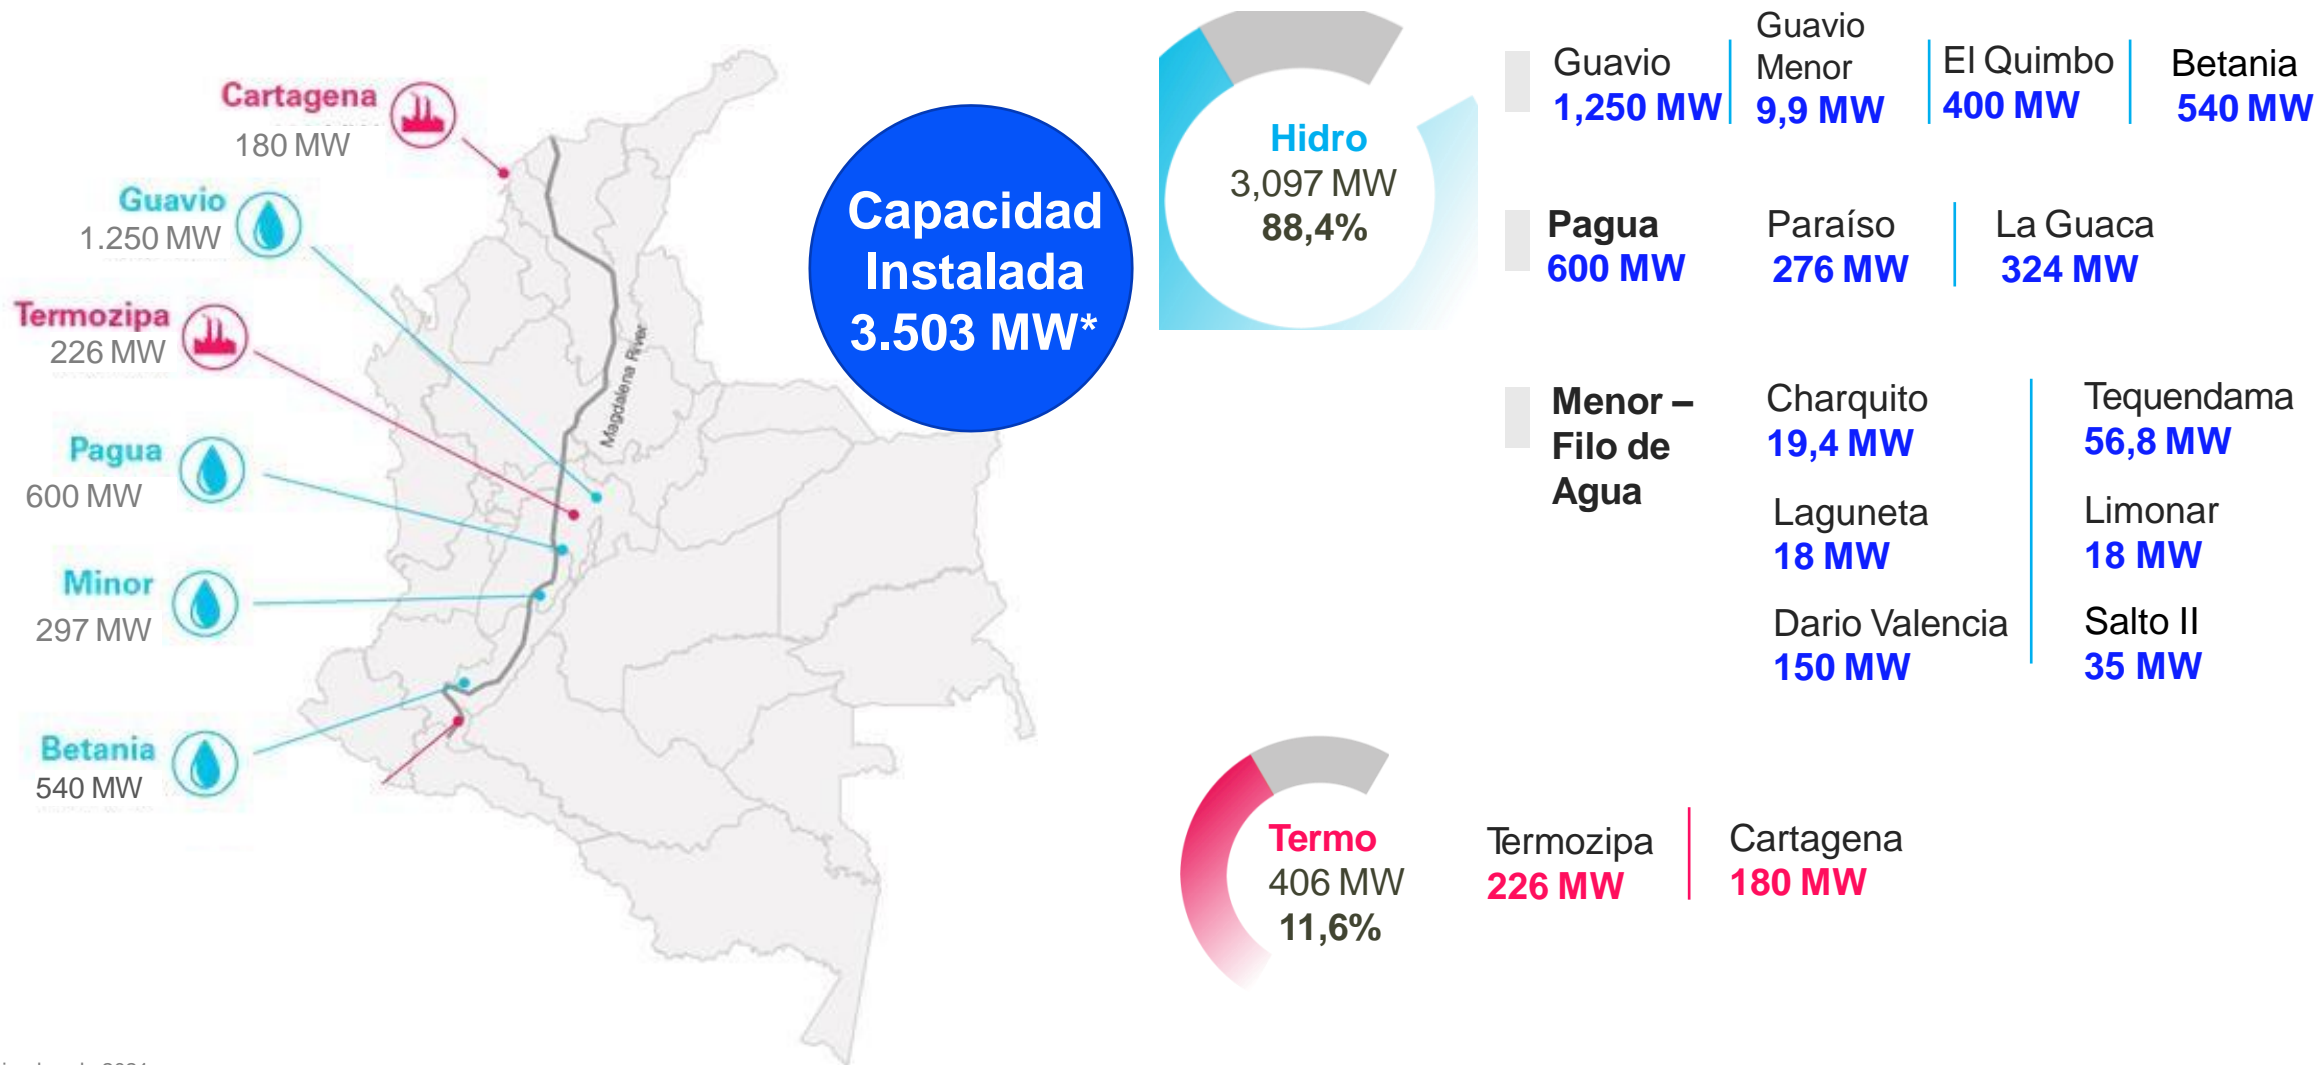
Cartagena
180 MW

Guavio
1.250 MW

Termozipa
226 MW

Pagua
600 MW

Minor
297 MW

Betania
540 MW

Magdalena River

Capacidad Instalada 3.503 MW*

Hidro
3,097 MW
88,4%

Guavio
1,250 MW

Guavio Menor
9,9 MW

El Quimbo
400 MW

Betania
540 MW

Pagua
600 MW

Paraíso
276 MW

La Guaca
324 MW

Menor – Filo de Agua

Charquito
19,4 MW

Tequendama
56,8 MW

Laguneta
18 MW

Limonar
18 MW

Dario Valencia
150 MW

Salto II
35 MW

Termo
406 MW
11,6%

Termozipa
226 MW

Cartagena
180 MW